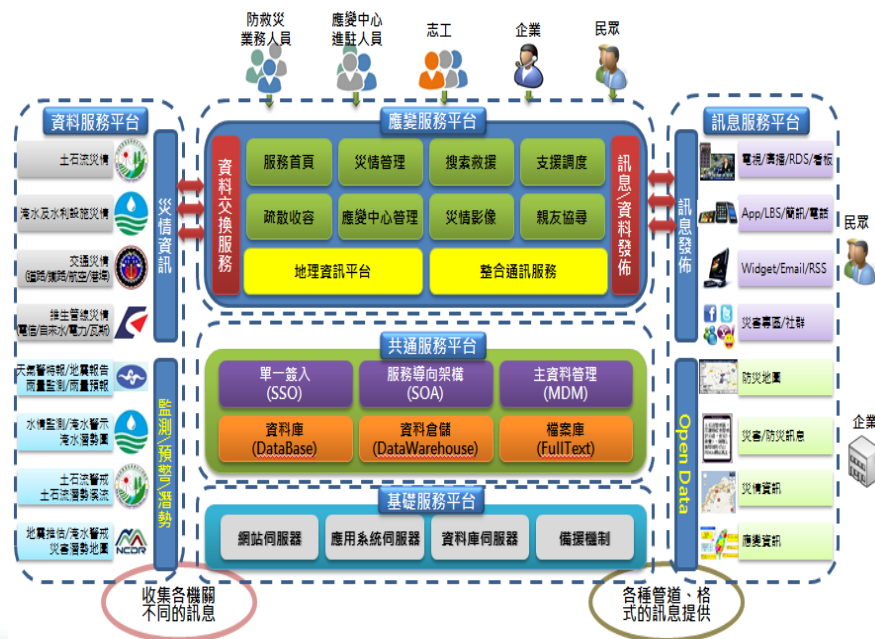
防救災業務人員

應變中心進駐人員

志工

企業

民眾

資料服務平台

土石流災情

淹水及水利設施災情

交通災情
(鐵路/公路/航空/港埠)

維生管線災情
(電信/自來水/電力/瓦斯)

天氣警特報/地震報告
雨量監測/雨量預報

水情監測/淹水警示
淹水潛勢圖

土石流警戒
土石流潛勢溪流

地震推估/淹水警戒
災害潛勢地圖

災情資訊

監測/預警/潛勢

應變服務平台

資料交換服務

服務首頁

災情管理

搜索救援

支援調度

疏散收容

應變中心管理

災情影像

親友協尋

地理資訊平台

整合通訊服務

訊息/資料發佈

共通服務平台

單一簽入
(SSO)

服務導向架構
(SOA)

主資料管理
(MDM)

資料庫
(DataBase)

資料倉儲
(DataWarehouse)

檔案庫
(FullText)

基礎服務平台

網站伺服器

應用系統伺服器

資料庫伺服器

備援機制

訊息服務平台

訊息發佈

電視/廣播/RDS/看板

App/LBS/簡訊/電話

Widget/Email/RSS

災害專區/社群

Open Data

防災地圖

災害/防災訊息

災情資訊

應變資訊

民眾

企業

收集各機關
不同的訊息

各種管道、格
式的訊息提供